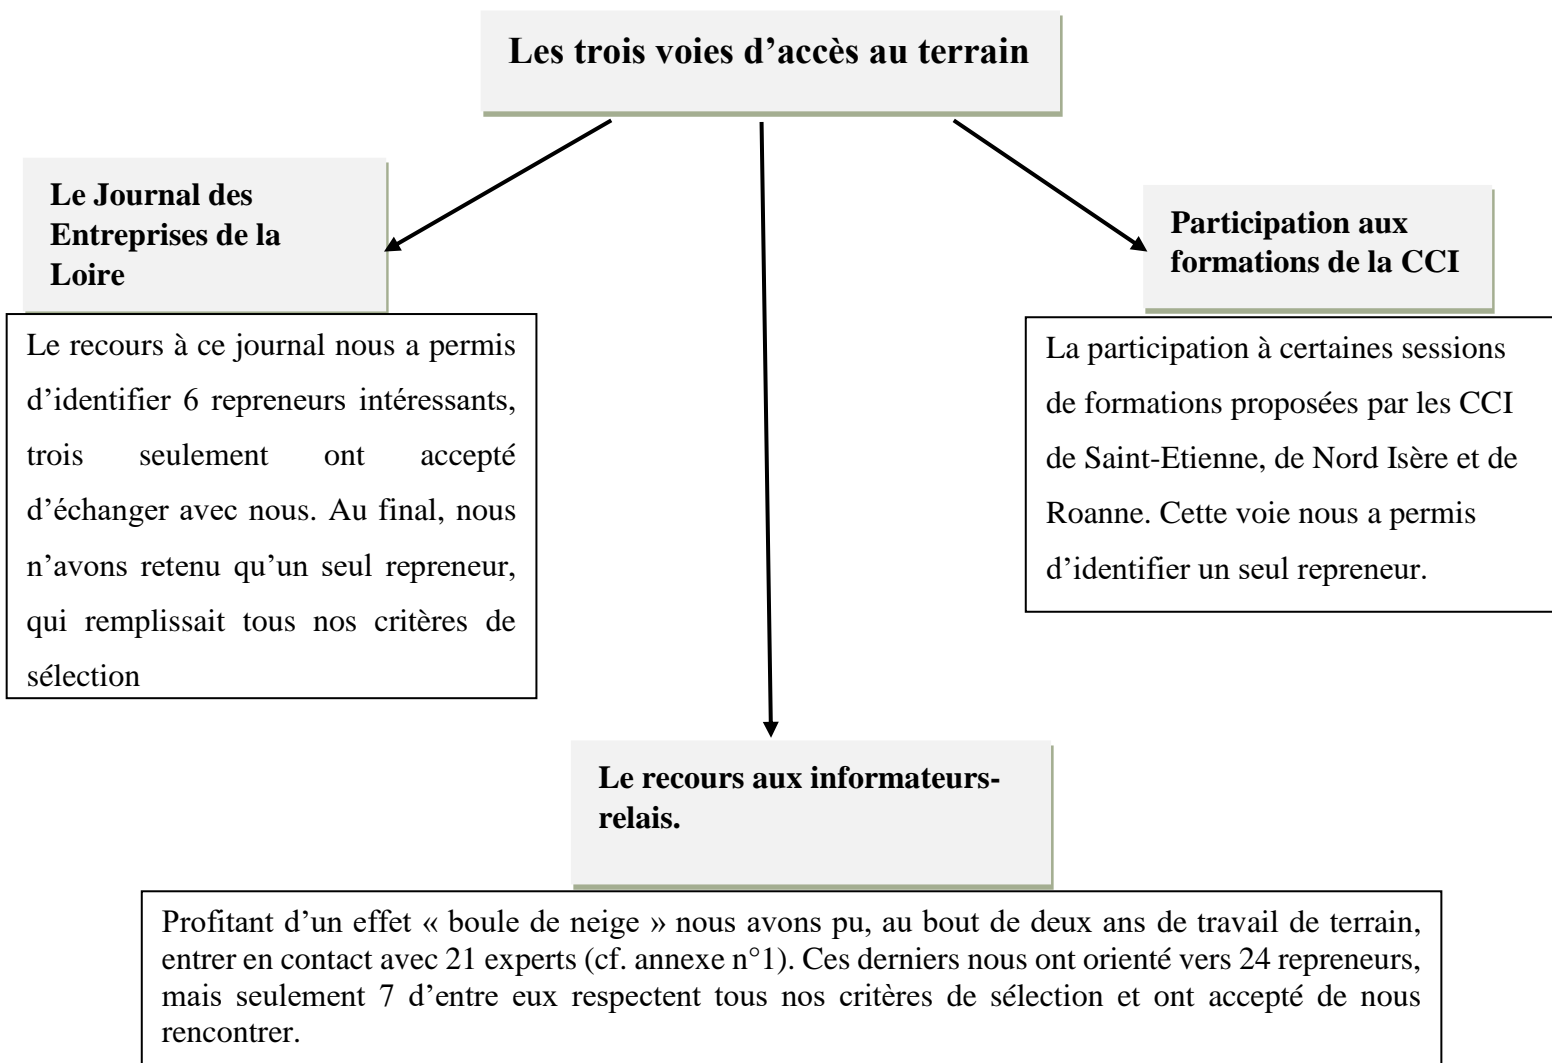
Les trois voies d'accès au terrain

Le Journal des Entreprises de la Loire

Le recours à ce journal nous a permis d'identifier 6 repreneurs intéressants, trois seulement ont accepté d'échanger avec nous. Au final, nous n'avons retenu qu'un seul repreneur, qui remplissait tous nos critères de sélection

Participation aux formations de la CCI

La participation à certaines sessions de formations proposées par les CCI de Saint-Etienne, de Nord Isère et de Roanne. Cette voie nous a permis d'identifier un seul repreneur.

Le recours aux informateurs-relais.

Profitant d'un effet « boule de neige » nous avons pu, au bout de deux ans de travail de terrain, entrer en contact avec 21 experts (cf. annexe n°1). Ces derniers nous ont orienté vers 24 repreneurs, mais seulement 7 d'entre eux respectent tous nos critères de sélection et ont accepté de nous rencontrer.